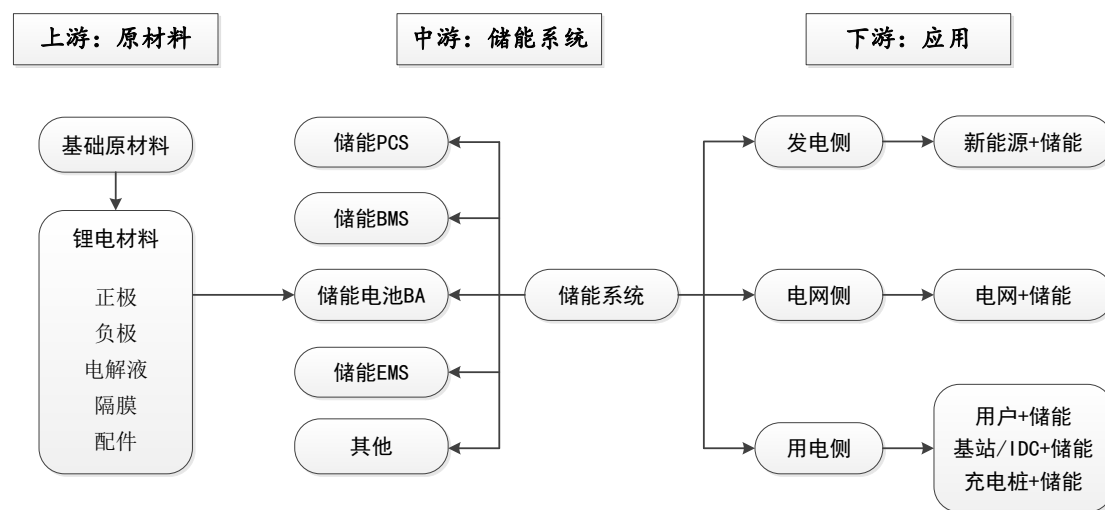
上游：原材料

中游：储能系统

下游：应用

基础原材料

锂电材料

正极
负极
电解液
隔膜
配件

储能PCS

储能BMS

储能电池BA

储能EMS

其他

储能系统

发电侧

电网侧

用电侧

新能源+储能

电网+储能

用户+储能
基站/IDC+储能
充电桩+储能